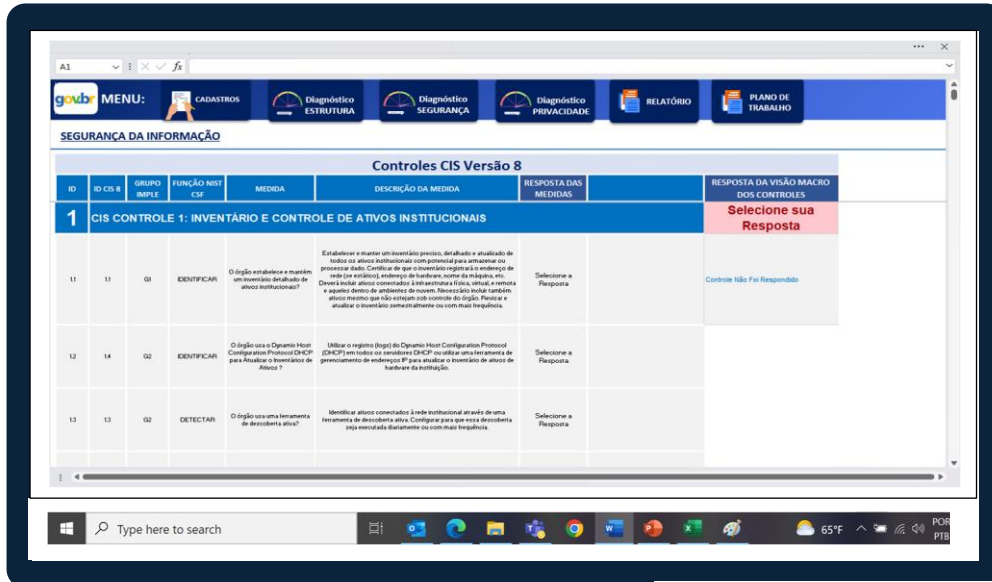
A1

gov.br MENU: CADASTROS | Diagnóstico ESTRUTURA | Diagnóstico SEGURANÇA | Diagnóstico PRIVACIDADE | RELATÓRIO | PLANO DE TRABALHO

SEGURANÇA DA INFORMAÇÃO

Controles CIS Versão 8

| ID | ID CIS 8 | GRUPO IMPLE | FUNÇÃO NIST CSF | MEDIDA | DESCRIÇÃO DA MEDIDA | RESPOSTA DAS MEDIDAS | | RESPOSTA DA VISÃO MACRO DOS CONTROLES |
|---|---|---|---|---|---|---|---|---|
| 1 | CIS CONTROLE 1: INVENTÁRIO E CONTROLE DE ATIVOS INSTITUCIONAIS | | | | | | | Selecione sua Resposta |
| 1.1 | 1.1 | G1 | IDENTIFICAR | O órgão estabelece e mantém um inventário detalhado de ativos institucionais? | Estabelecer e manter um inventário preciso, detalhado e atualizado de todos os ativos institucionais com potencial para armazenar ou processar dados. Certificar de que o inventário registrará o endereço de rede (se estático), endereço de hardware, nome da máquina, etc. Deverá incluir ativos conectados à infraestrutura física, virtual, e remota e aqueles dentro de ambientes de nuvem. Necessário incluir também ativos mesmo que não estejam sob controle do órgão. Revisar e atualizar o inventário semestralmente ou com mais frequência. | Selecione a Resposta | | Controle Não Foi Respondido |
| 1.2 | 1.4 | G2 | IDENTIFICAR | O órgão usa o Dynamic Host Configuration Protocol DHCP para Atualizar o Inventário de Ativos ? | Utilizar o registro (logs) do Dynamic Host Configuration Protocol (DHCP) em todos os servidores DHCP ou utilizar uma ferramenta de gerenciamento de endereços IP para atualizar o inventário de ativos de hardware da instituição. | Selecione a Resposta | | |
| 1.3 | 1.3 | G2 | DETECTAR | O órgão usa uma ferramenta de descoberta ativa? | Identificar ativos conectados à rede institucional através de uma ferramenta de descoberta ativa. Configurar para que essa descoberta seja executada diariamente ou com mais frequência. | Selecione a Resposta | | |

Type here to search

65°F

POR PTB